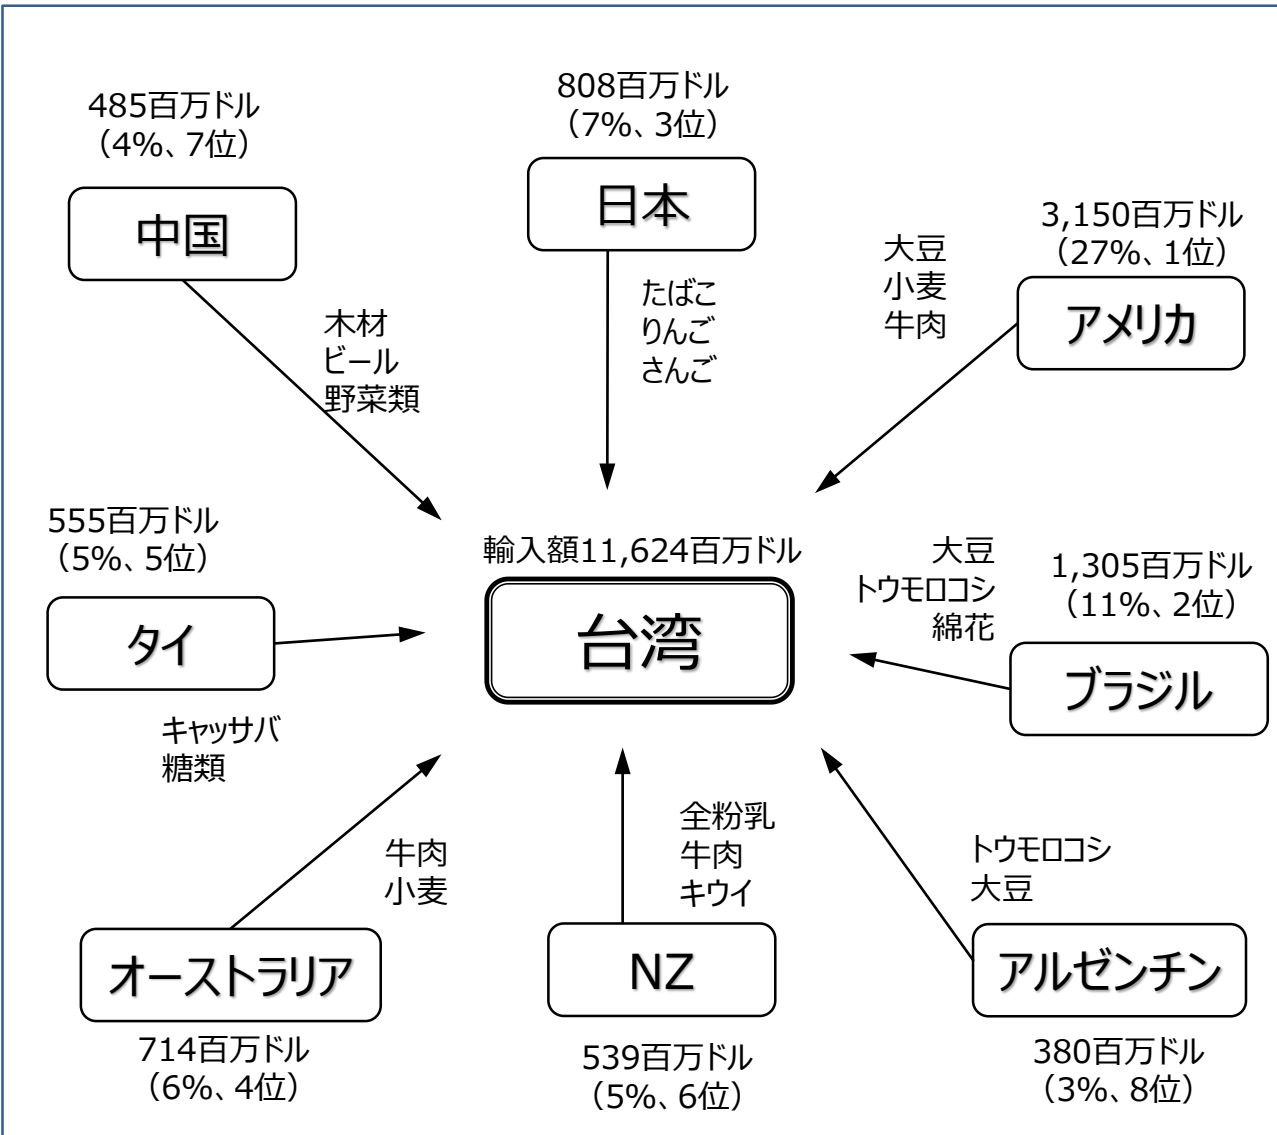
485百万ドル
（4%、7位）

中国

木材
ビール
野菜類

808百万ドル
（7%、3位）

日本

たばこ
りんご
さんご

3,150百万ドル
（27%、1位）

大豆
小麦
牛肉

アメリカ

555百万ドル
（5%、5位）

タイ

キャッサバ
糖類

輸入額11,624百万ドル

台湾

1,305百万ドル
（11%、2位）

大豆
トウモロコシ
綿花

ブラジル

牛肉
小麦

オーストラリア

714百万ドル
（6%、4位）

全粉乳
牛肉
キウイ

NZ

539百万ドル
（5%、6位）

トウモロコシ
大豆

アルゼンチン

380百万ドル
（3%、8位）